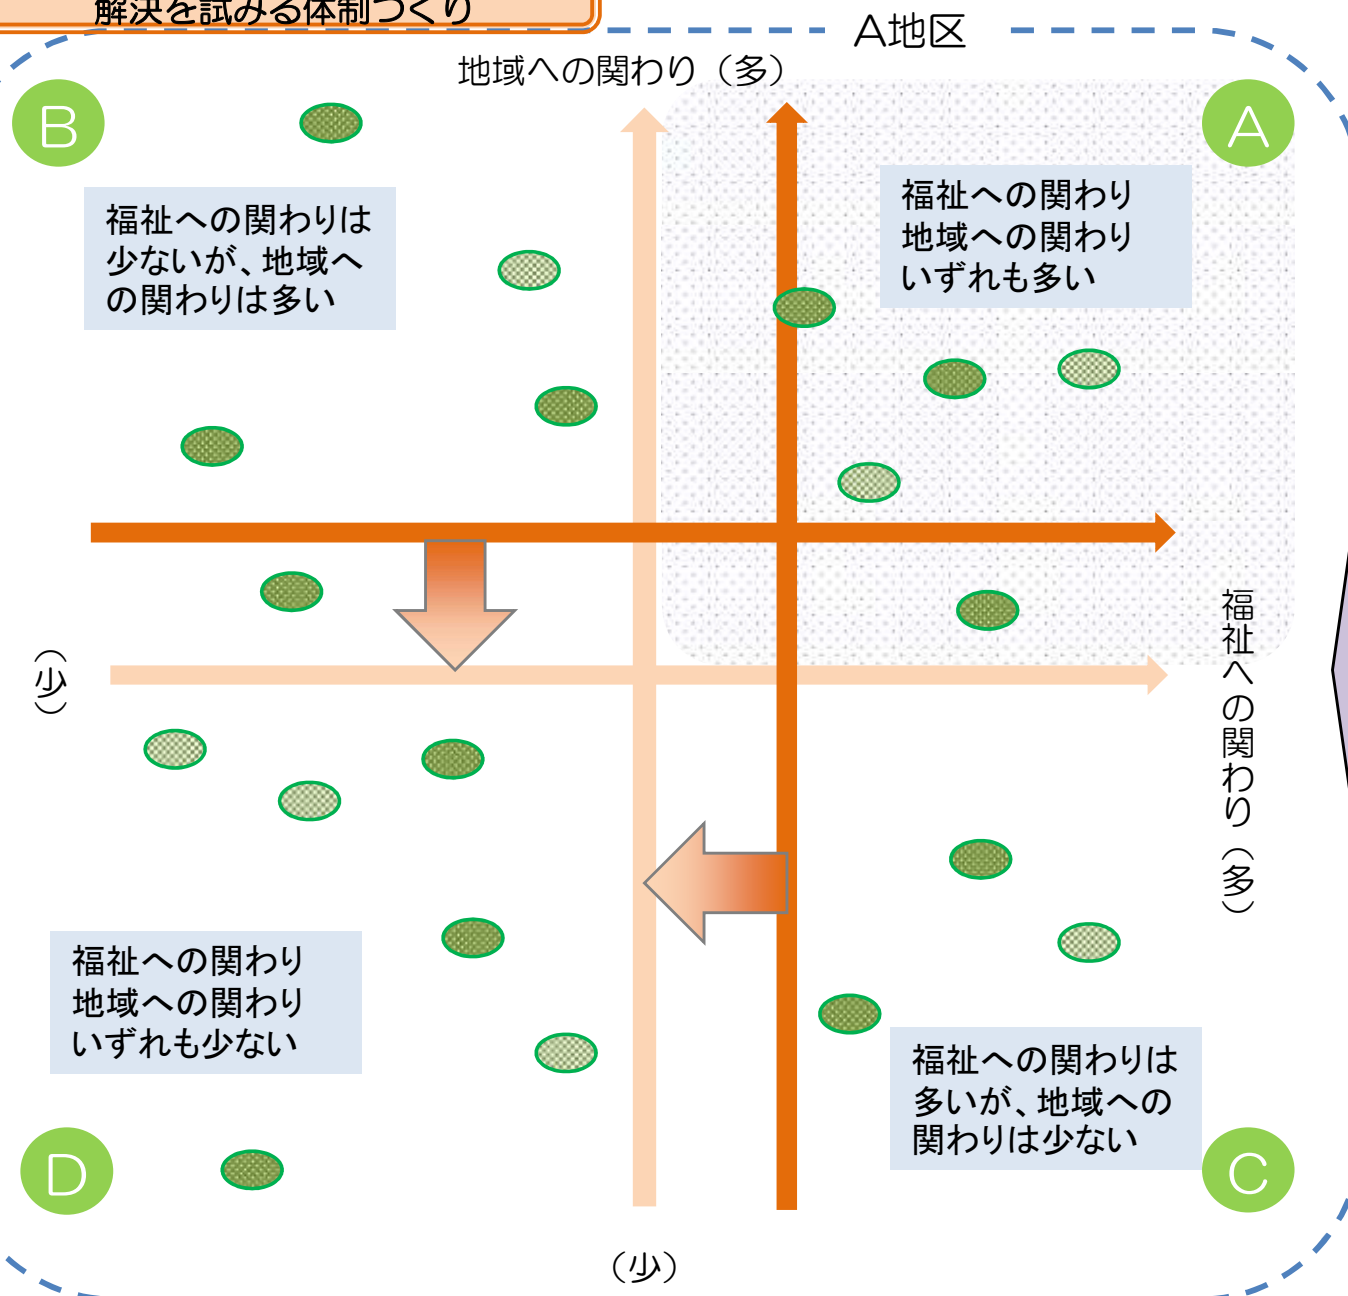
解決を試みる体制づくり

A地区

地域への関わり（多）

B

A

福祉への関わりは少ないが、地域への関わりは多い

福祉への関わり
地域への関わり
いずれも多い

（少）

福祉への関わり（多）

福祉への関わり
地域への関わり
いずれも少ない

福祉への関わりは多いが、地域への関わりは少ない

D

C

（少）